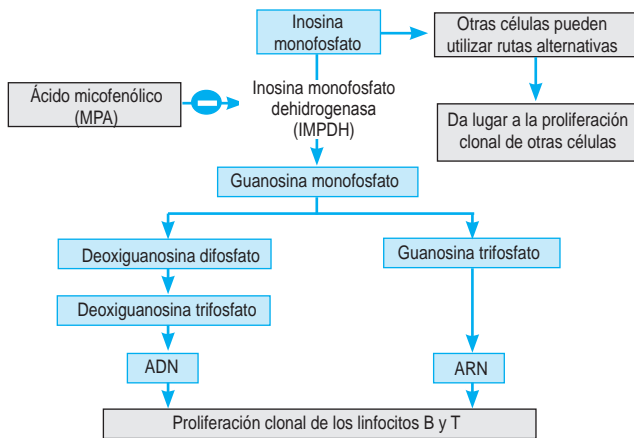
Inosina monofosfato

Otras células pueden utilizar rutas alternativas

Ácido micofenólico (MPA)

Inosina monofosfato dehidrogenasa (IMPDH)

Da lugar a la proliferación clonal de otras células

Guanosina monofosfato

Deoxiguanosina difosfato

Guanosina trifosfato

Deoxiguanosina trifosfato

ADN

ARN

Proliferación clonal de los linfocitos B y T